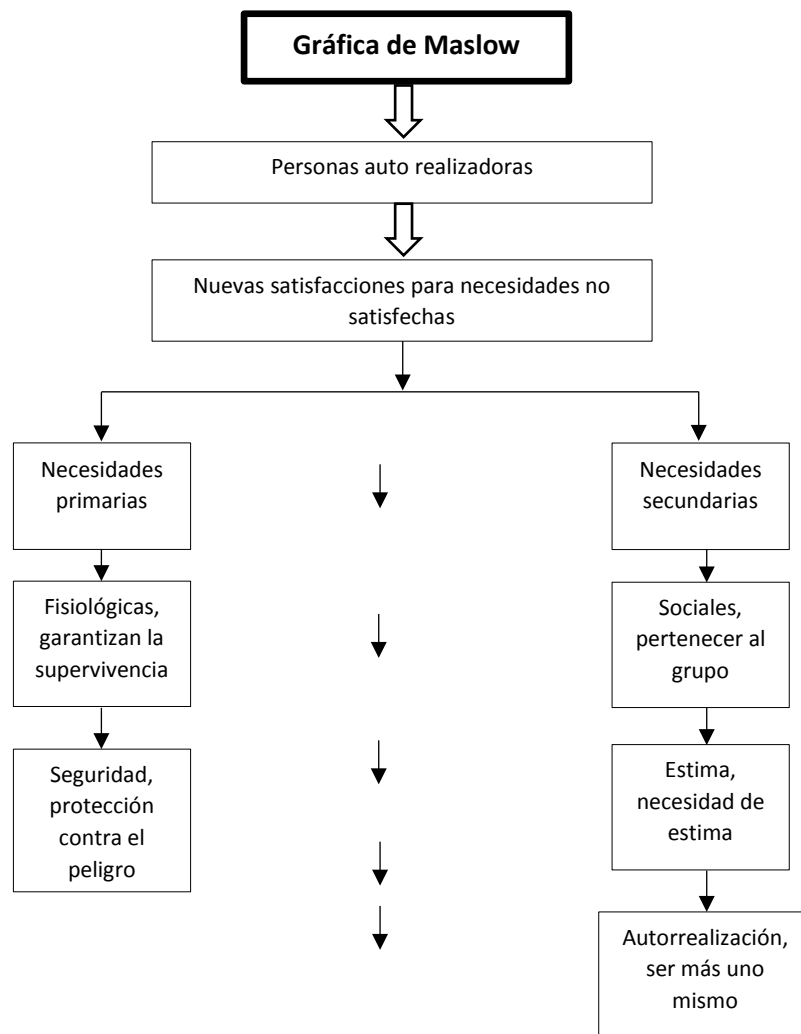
Gráfica de Maslow

Personas auto realizadoras

Nuevas satisfacciones para necesidades no satisfechas

Necesidades primarias

Fisiológicas, garantizan la supervivencia

Seguridad, protección contra el peligro

Necesidades secundarias

Sociales, pertenecer al grupo

Estima, necesidad de estima

Autorrealización, ser más uno mismo